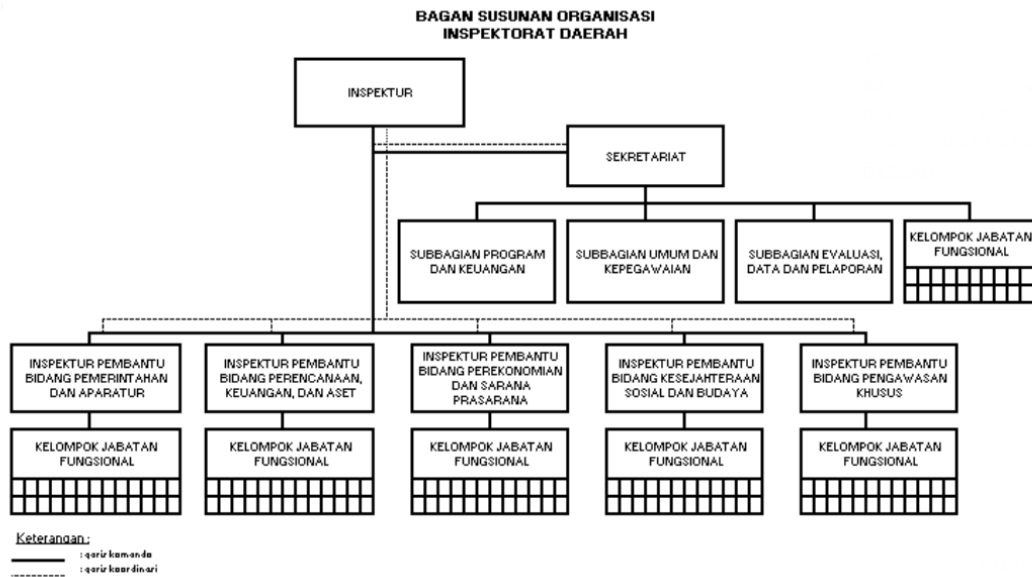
BAGAN SUSUNAN ORGANISASI
INSPEKTORAT DAERAH

INSPEKTUR

SEKRETARIAT

SUBBAGIAN PROGRAM DAN KEUANGAN

SUBBAGIAN UMUM DAN KEPEGAWAIAN

SUBBAGIAN EVALUASI, DATA DAN PELAPORAN

KELOMPOK JABATAN FUNGSIONAL

INSPEKTUR PEMBANTU BIDANG PEMERINTAHAN DAN APARATUR

INSPEKTUR PEMBANTU BIDANG PERENCANAAN, KEUANGAN, DAN ASET

INSPEKTUR PEMBANTU BIDANG PEREKONOMIAN DAN SARANA PRASARANA

INSPEKTUR PEMBANTU BIDANG KESEJAHTERAAN SOSIAL DAN BUDAYA

INSPEKTUR PEMBANTU BIDANG PENGAWASAN KHUSUS

KELOMPOK JABATAN FUNGSIONAL

KELOMPOK JABATAN FUNGSIONAL

KELOMPOK JABATAN FUNGSIONAL

KELOMPOK JABATAN FUNGSIONAL

KELOMPOK JABATAN FUNGSIONAL

Keterangan :
: garis komando
: garis koordinasi